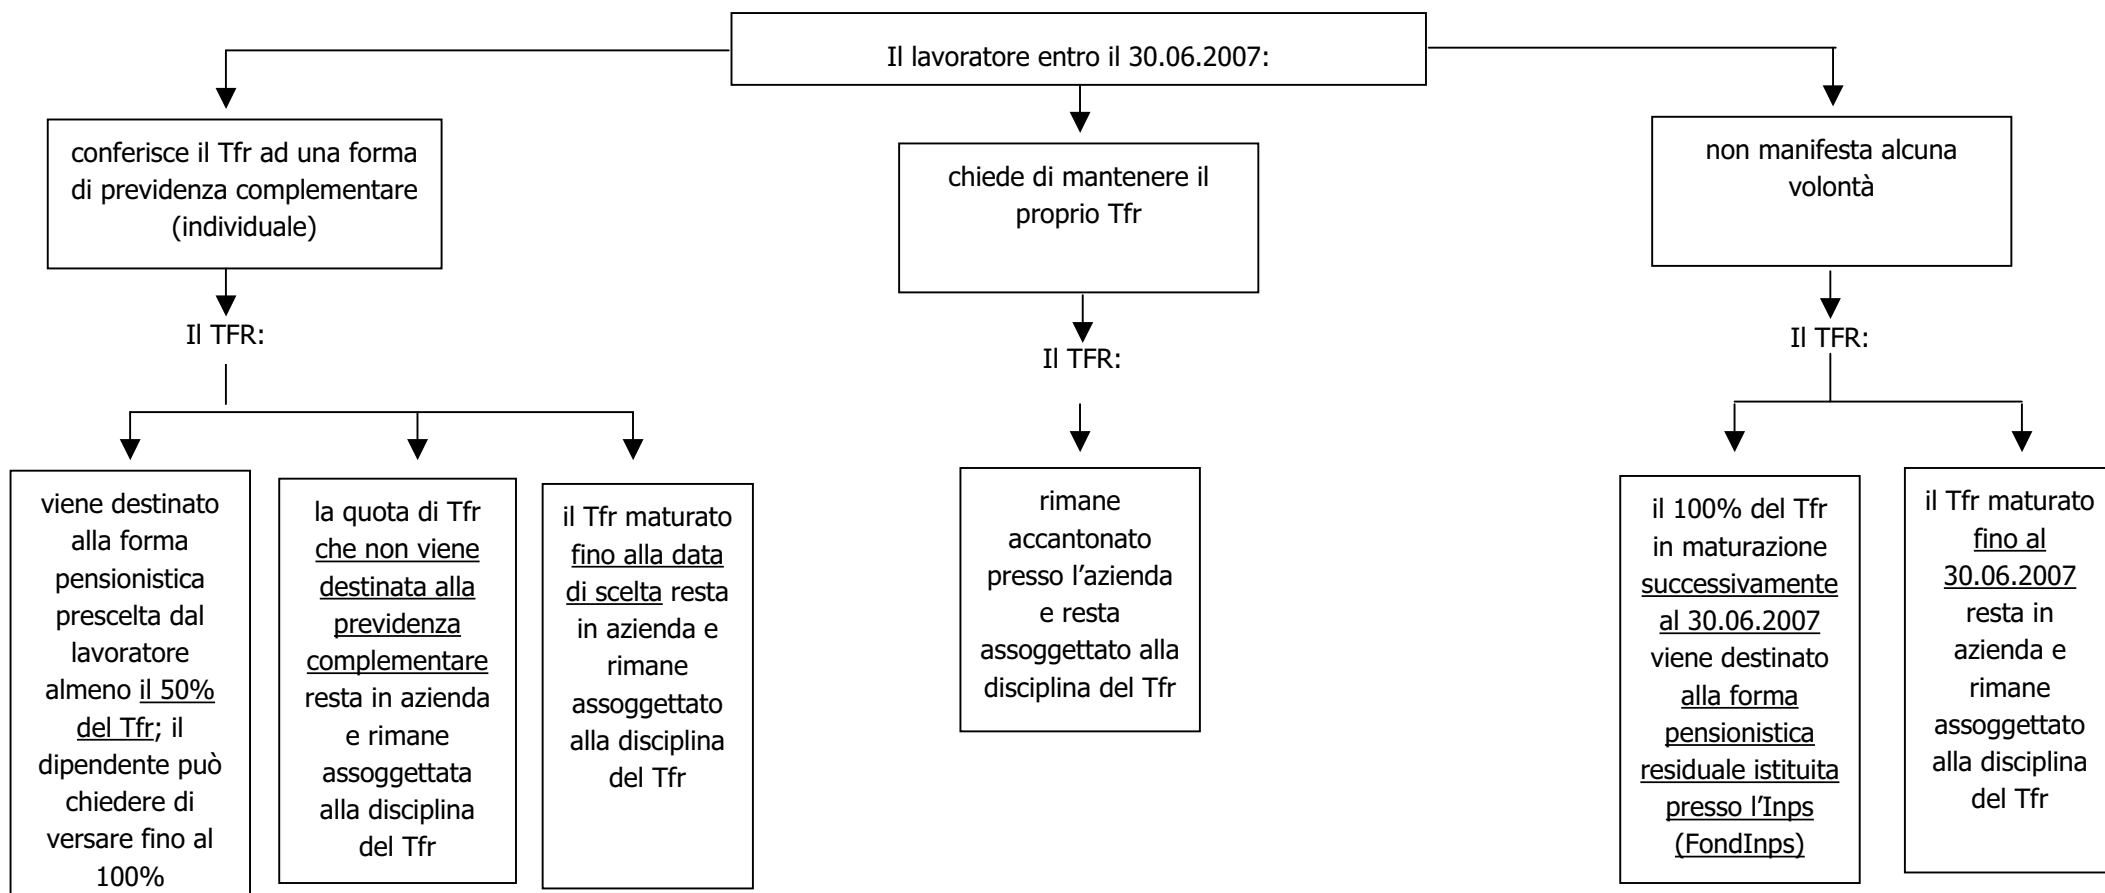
Il lavoratore entro il 30.06.2007:

conferisce il Tfr ad una forma di previdenza complementare (individuale)

Il TFR:

viene destinato alla forma pensionistica prescelta dal lavoratore almeno il 50% del Tfr; il dipendente può chiedere di versare fino al 100%

la quota di Tfr che non viene destinata alla previdenza complementare resta in azienda e rimane assoggettata alla disciplina del Tfr

il Tfr maturato fino alla data di scelta resta in azienda e rimane assoggettato alla disciplina del Tfr

chiede di mantenere il proprio Tfr

Il TFR:

rimane accantonato presso l'azienda e resta assoggettato alla disciplina del Tfr

non manifesta alcuna volontà

Il TFR:

il 100% del Tfr in maturazione successivamente al 30.06.2007 viene destinato alla forma pensionistica residuale istituita presso l'Inps (FondInps)

il Tfr maturato fino al 30.06.2007 resta in azienda e rimane assoggettato alla disciplina del Tfr